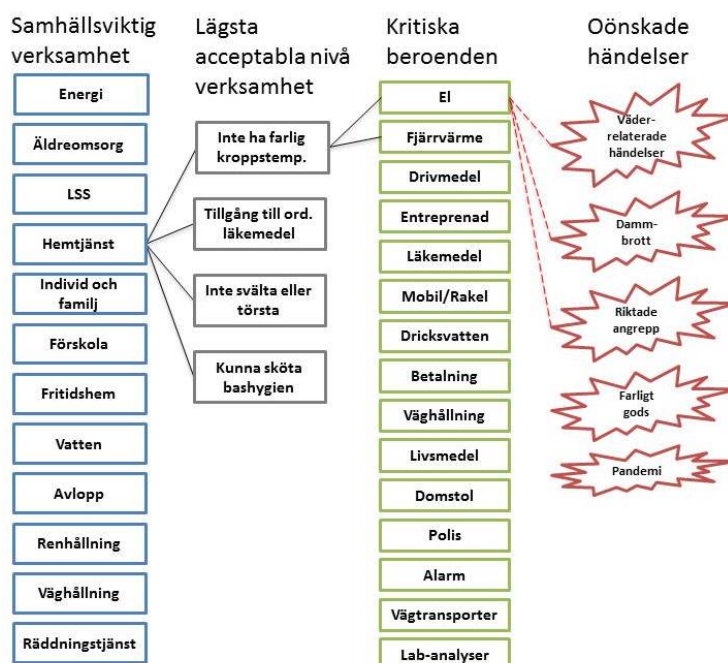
Samhällsviktig verksamhet

Energi

Äldreomsorg

LSS

Hemtjänst

Individ och familj

Förskola

Fritidshem

Vatten

Avlopp

Renhållning

Väghållning

Räddningstjänst

Lägsta acceptabla nivå verksamhet

Inte ha farlig kroppstemp.

Tillgång till ord. läkemedel

Inte svälta eller törsta

Kunna sköta bashygien

Kritiska beroenden

El

Fjärrvärme

Drivmedel

Entreprenad

Läkemedel

Mobil/Rakel

Dricksvatten

Betalning

Väghållning

Livsmedel

Domstol

Polis

Alarm

Vägtransporter

Lab-analyser

Oönskade händelser

Väderrelaterade händelser

Dammbrott

Riktade angrepp

Farligt gods

Pandemi